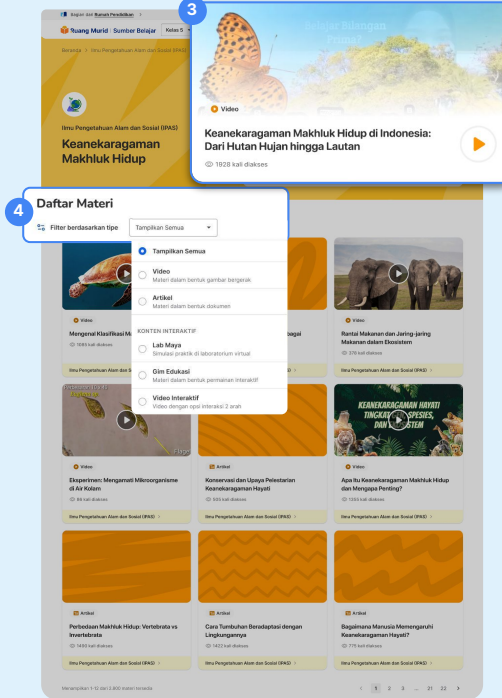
Bagian dari Rumah Pendidikan

Ruang Murid Sumber Belajar Kelas 5

Beranda > Ilmu Pengetahuan Alam dan Sosial (IPAS)

Ilmu Pengetahuan Alam dan Sosial (IPAS)

Keanekaragaman Makhluk Hidup

3

Belajar Bilangan

Video

Keanekaragaman Makhluk Hidup di Indonesia: Dari Hutan Hujan hingga Lautan

1928 kali diakses

4

Daftar Materi

Filter berdasarkan tipe Tampilkan Semua

Tampilkan Semua

Video
Materi dalam bentuk gambar bergerak

Artikel
Materi dalam bentuk dokumen

KONTEN INTERAKTIF

Lab Maya
Simulasi praktik di laboratorium virtual

Gim Edukasi
Materi dalam bentuk permainan interaktif

Video Interaktif
Video dengan opsi interaksi 2 arah

Video

Mengenal Klasifikasi M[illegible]

1085 kali diakses

Ilmu Pengetahuan Alam dan Sosial (IPAS)

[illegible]bagai

Video

Rantai Makanan dan Jaring-jaring Makanan dalam Ekosistem

376 kali diakses

Ilmu Pengetahuan Alam dan Sosial (IPAS)

Video

Eksperimen: Mengamati Mikroorganisme di Air Kolam

86 kali diakses

Ilmu Pengetahuan Alam dan Sosial (IPAS)

Artikel

Konservasi dan Upaya Pelestarian Keanekaragaman Hayati

503 kali diakses

Ilmu Pengetahuan Alam dan Sosial (IPAS)

KEANEKARAGAMAN HAYATI TINGKAT GEN, SPESIES, DAN EKOSISTEM

Video

Apa Itu Keanekaragaman Makhluk Hidup dan Mengapa Penting?

1265 kali diakses

Ilmu Pengetahuan Alam dan Sosial (IPAS)

Artikel

Perbedaan Makhluk Hidup: Vertebrata vs Invertebrata

1480 kali diakses

Ilmu Pengetahuan Alam dan Sosial (IPAS)

Artikel

Cara Tumbuhan Beradaptasi dengan Lingkungannya

1422 kali diakses

Ilmu Pengetahuan Alam dan Sosial (IPAS)

Artikel

Bagaimana Manusia Memengaruhi Keanekaragaman Hayati?

775 kali diakses

Ilmu Pengetahuan Alam dan Sosial (IPAS)

Menampilkan 1-12 dari 2.450 materi tersedia

1 2 3 ... 21 23